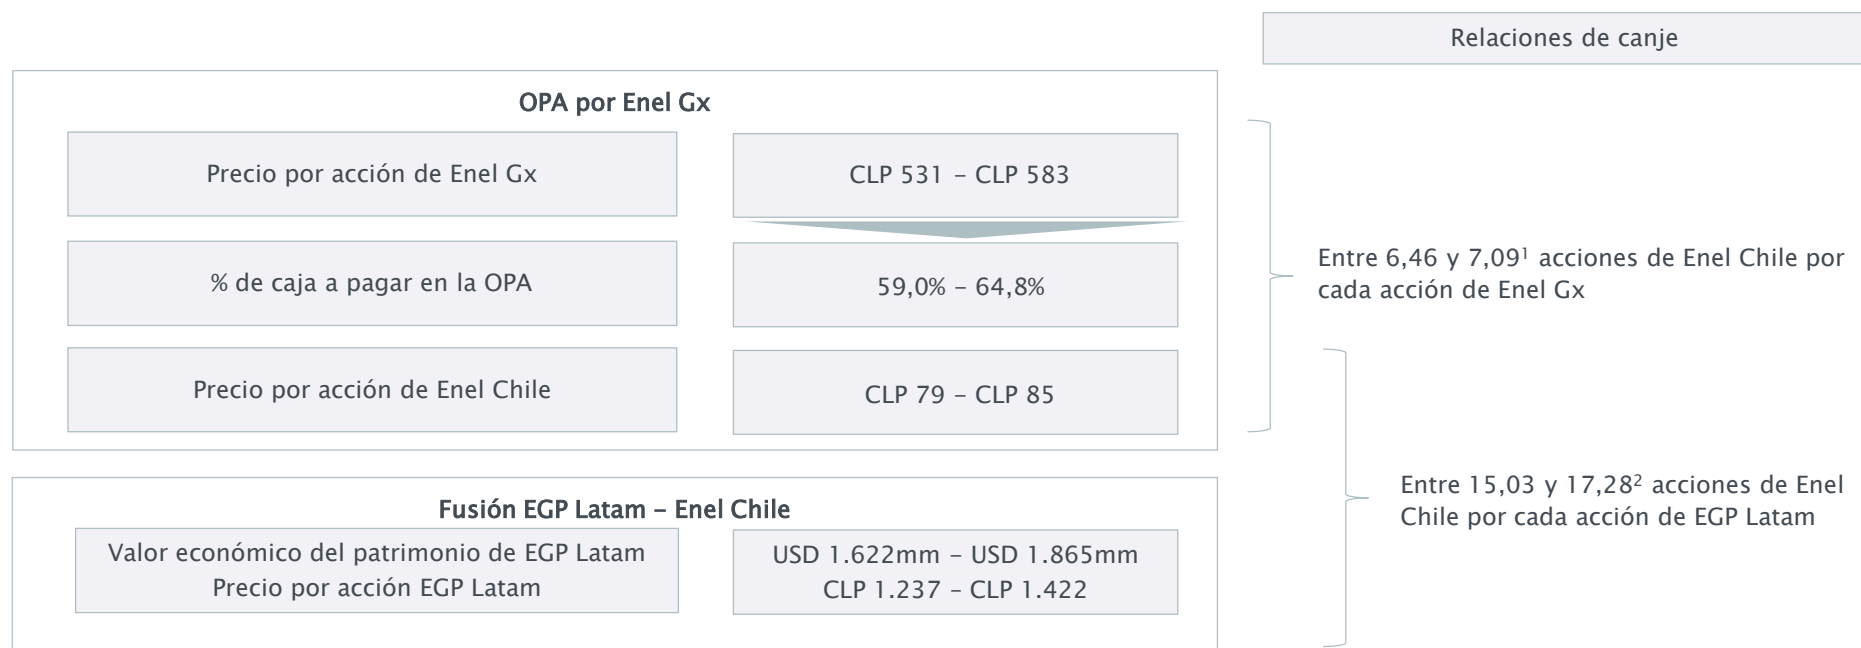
Relaciones de canje

OPA por Enel Gx

Precio por acción de Enel Gx

CLP 531 – CLP 583

% de caja a pagar en la OPA

59,0% – 64,8%

Precio por acción de Enel Chile

CLP 79 – CLP 85

Entre 6,46 y 7,09$^1$ acciones de Enel Chile por cada acción de Enel Gx

Fusión EGP Latam – Enel Chile

Valor económico del patrimonio de EGP Latam
Precio por acción EGP Latam

USD 1.622mm – USD 1.865mm
CLP 1.237 – CLP 1.422

Entre 15,03 y 17,28$^2$ acciones de Enel Chile por cada acción de EGP Latam